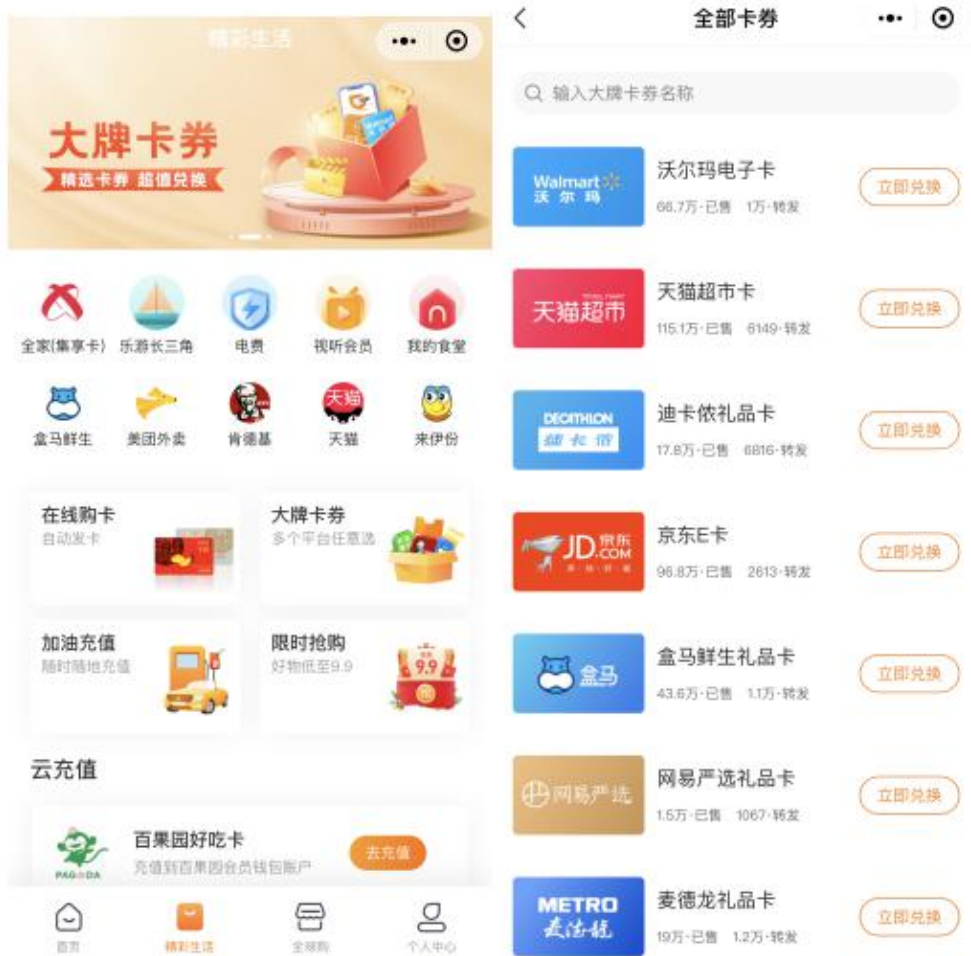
精彩生活

大牌卡券
精选卡券 超值兑换

全家(集享卡) 乐游长三角 电费 视听会员 我的食堂
盒马鲜生 美团外卖 肯德基 天猫 来伊份

在线购卡
自动发卡

大牌卡券
多个平台任意选

加油充值
随时随地充值

限时抢购
好物低至9.9

9.9

云充值

百果园好吃卡
充值到百果园会员钱包账户
去充值

PAGODA

首页 精彩生活 全球购 个人中心

全部卡券

输入大牌卡券名称

Walmart 沃尔玛
沃尔玛电子卡
66.7万·已售 1万·转发
立即兑换

天猫超市
天猫超市卡
115.1万·已售 6149·转发
立即兑换

DECATHLON 迪卡侬
迪卡侬礼品卡
17.8万·已售 6816·转发
立即兑换

JD.COM 京东
京东E卡
96.8万·已售 2613·转发
立即兑换

盒马
盒马鲜生礼品卡
43.6万·已售 1.1万·转发
立即兑换

网易严选
网易严选礼品卡
1.5万·已售 1067·转发
立即兑换

METRO 麦德龙
麦德龙礼品卡
19万·已售 1.2万·转发
立即兑换